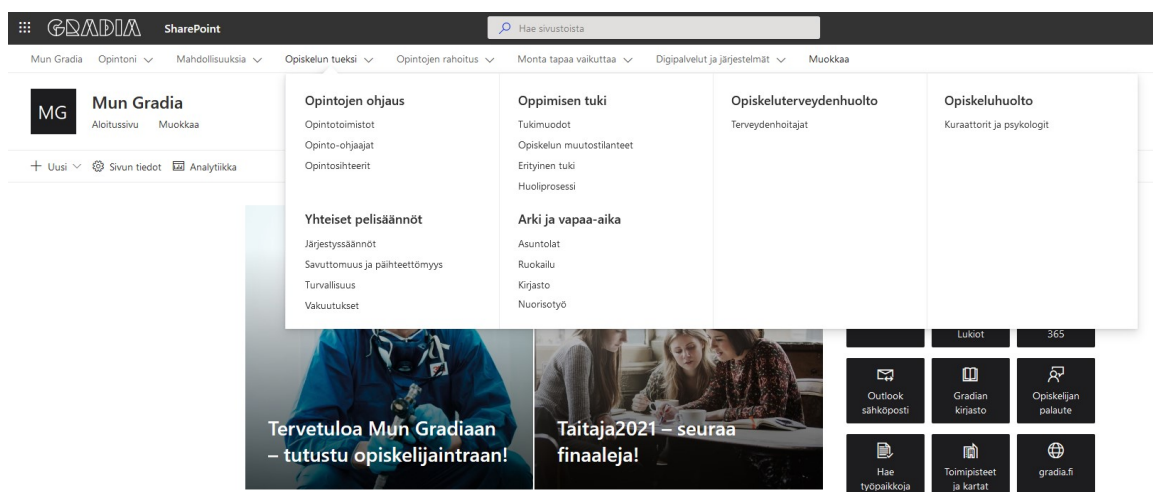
GRADIA SharePoint

Hae sivustoista

Mun Gradia Opintoni Mahdollisuuksia Opiskelun tueksi Opintojen rahoitus Monta tapaa vaikuttaa Digipalvelut ja järjestelmät Muokkaa

MG Mun Gradia
Aloitussivu Muokkaa

+ Uusi Sivun tiedot Analytiikka

Opintojen ohjaus
Opintotoimistot
Opinto-ohjaajat
Opintosihteerit

Yhteiset pelisäännöt
Järjestyssäännöt
Savuttomuus ja päihteettömyys
Turvallisuus
Vakuutukset

Oppimisen tuki
Tukimuodot
Opiskelun muutostilanteet
Erityinen tuki
Huoliprosessi

Arki ja vapaa-aika
Asuntolat
Ruokailu
Kirjasto
Nuorisotyö

Opiskeluterveydenhuolto
Terveydenhoitajat

Opiskeluhuolto
Kuraattorit ja psykologit

Lukiot
365

Outlook sähköposti
Gradian kirjasto
Opiskelijan palaute

Tervetuloa Mun Gradiaan – tutustu opiskelijaintraan!

Taitaja2021 – seuraa finaaleja!

Hae työpaikkoja
Toimipisteet ja kartat
gradia.fi